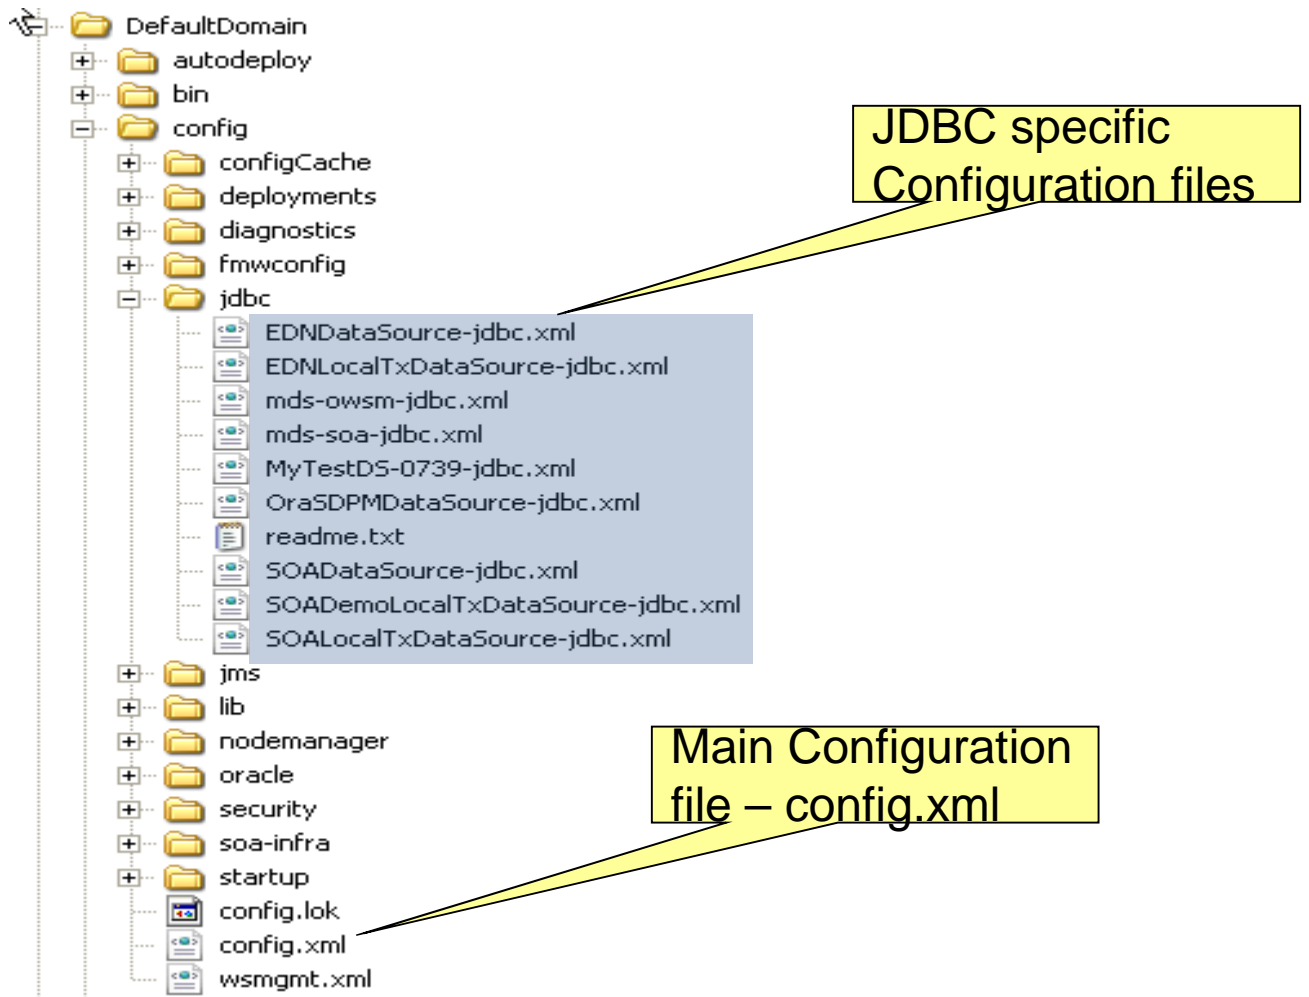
DefaultDomain
autodeploy
bin
config
configCache
deployments
diagnostics
fmwconfig
jdbc
EDNDataSource-jdbc.xml
EDNLocalTxDataSource-jdbc.xml
mds-owsm-jdbc.xml
mds-soa-jdbc.xml
MyTestDS-0739-jdbc.xml
OraSDPMDataSource-jdbc.xml
readme.txt
SOADataSource-jdbc.xml
SOADemoLocalTxDataSource-jdbc.xml
SOALocalTxDataSource-jdbc.xml
jms
lib
nodemanager
oracle
security
soa-infra
startup
config.lok
config.xml
wsmgmt.xml

JDBC specific Configuration files

Main Configuration file – config.xml